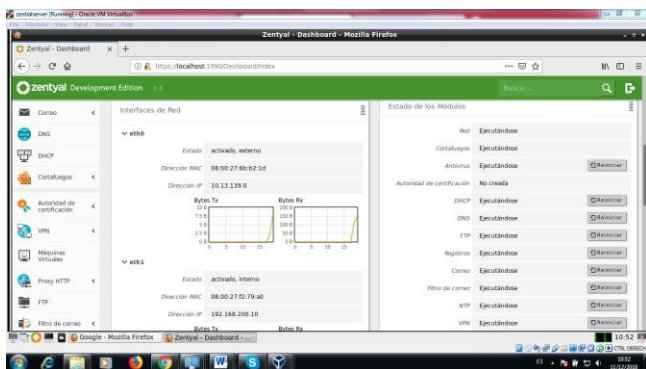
zentialserver [Running] - Oracle VM VirtualBox
File Machine View Input Devices Help

Zentyal - Dashboard - Mozilla Firefox

Zentyal - Dashboard × +

https://localhost:1990/Dashboard/Index

zentyal Development Edition 6.0

Buscar...

Correo
DNS
DHCP
Cortafuegos
Autoridad de certificación
VPN
Máquinas Virtuales
Proxy HTTP
FTP
Filtro de correo

Interfaces de Red

eth0

Estado activado, externo
Dirección MAC 08:00:27:6b:b2:1d
Dirección IP 10.13.139.0

Bytes Tx
Bytes Rx

eth1

Estado activado, interno
Dirección MAC 08:00:27:f2:79:a0
Dirección IP 192.168.200.10

Bytes Tx
Bytes Rx

Estado de los Módulos

| | | |
|---|---|---|
| Red | Ejecutándose | |
| Cortafuegos | Ejecutándose | |
| Antivirus | Ejecutándose | Reiniciar |
| Autoridad de certificación | No creada | |
| DHCP | Ejecutándose | Reiniciar |
| DNS | Ejecutándose | Reiniciar |
| FTP | Ejecutándose | Reiniciar |
| Registros | Ejecutándose | Reiniciar |
| Correo | Ejecutándose | Reiniciar |
| Filtro de correo | Ejecutándose | Reiniciar |
| NTP | Ejecutándose | Reiniciar |
| VPN | Ejecutándose | Reiniciar |

Google - Mozilla Firefox
Zentyal - Dashboard - ...

10:52

CTRL DERECHA

ES

10:52
11/12/2018